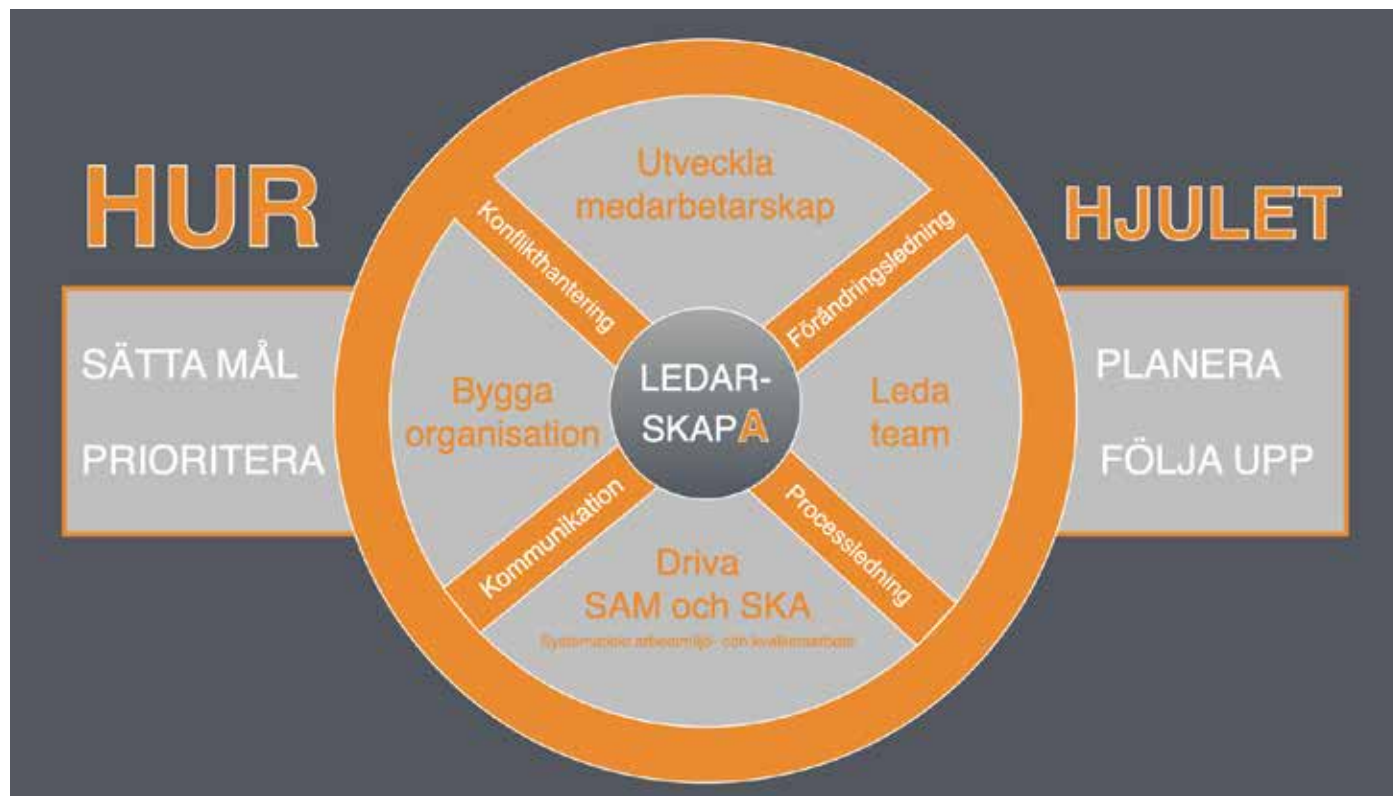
HUR

HJULET

SÄTTA MÅL

PRIORITERA

PLANERA

FÖLJA UPP

Utveckla medarbetarskap

Konflikthantering

Förändringsledning

Bygga organisation

LEDAR-SKAPA

Leda team

Kommunikation

Processledning

Driva SAM och SKA

Systematiskt arbetsmiljö- och kvalitetsarbete